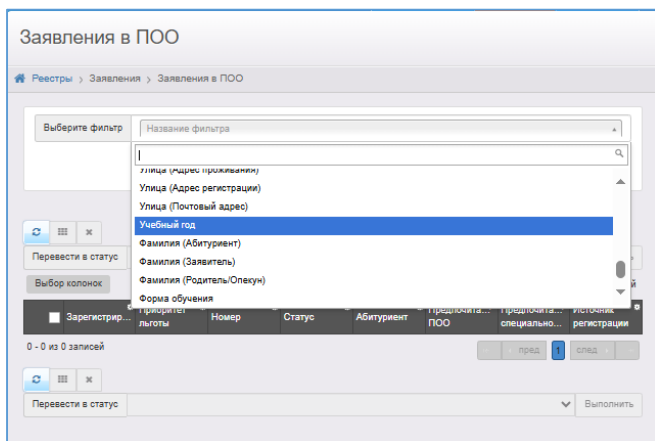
Заявления в ПОО

Реестры › Заявления › Заявления в ПОО

Выберите фильтр

Название фильтра

Улица (Адрес проживания)
Улица (Адрес регистрации)
Улица (Почтовый адрес)
Учебный год
Фамилия (Абитуриент)
Фамилия (Заявитель)
Фамилия (Родитель/Опекун)
Форма обучения

Перевести в статус

Выбор колонок

й

| Зарегистрир... | Приоритет льготы | Номер | Статус | Абитуриент | Предпочита... ПОО | Предпочита... специально... | Источник регистрации |
|---|---|---|---|---|---|---|---|

0 - 0 из 0 записей

пред 1 след

Перевести в статус

Выполнить